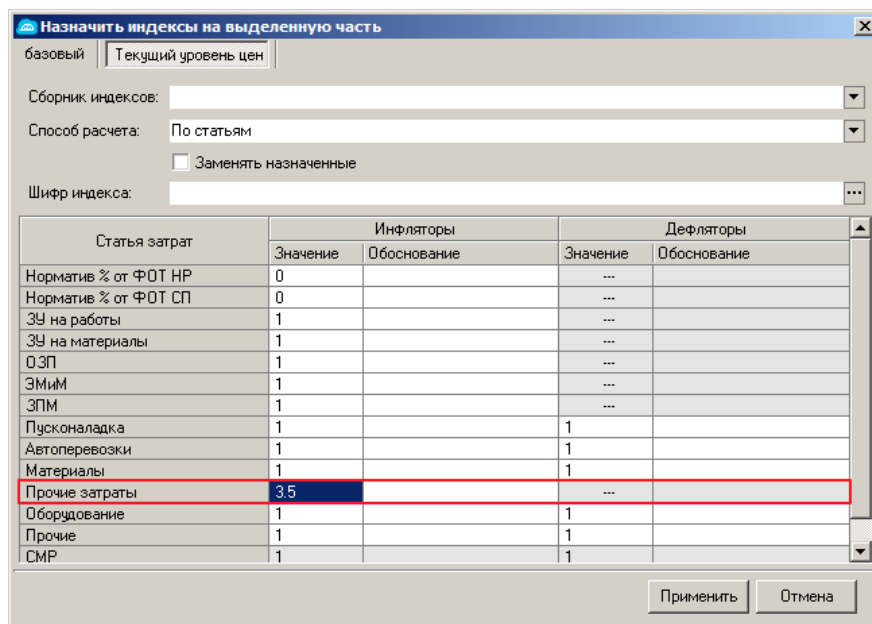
Назначить индексы на выделенную часть

базовый | Текущий уровень цен

Сборник индексов:

Способ расчета: По статьям

Заменять назначенные

Шифр индекса:

| Статья затрат | Инфляторы Значение | Инфляторы Обоснование | Дефляторы Значение | Дефляторы Обоснование |
|---|---|---|---|---|
| Норматив % от ФОТ НР | 0 | | --- | |
| Норматив % от ФОТ СП | 0 | | --- | |
| ЗУ на работы | 1 | | --- | |
| ЗУ на материалы | 1 | | --- | |
| ОЗП | 1 | | --- | |
| ЭМиМ | 1 | | --- | |
| ЗПМ | 1 | | --- | |
| Пусконаладка | 1 | | 1 | |
| Автоперевозки | 1 | | 1 | |
| Материалы | 1 | | 1 | |
| Прочие затраты | 3.5 | | --- | |
| Оборудование | 1 | | 1 | |
| Прочие | 1 | | 1 | |
| СМР | 1 | | 1 | |

Применить | Отмена